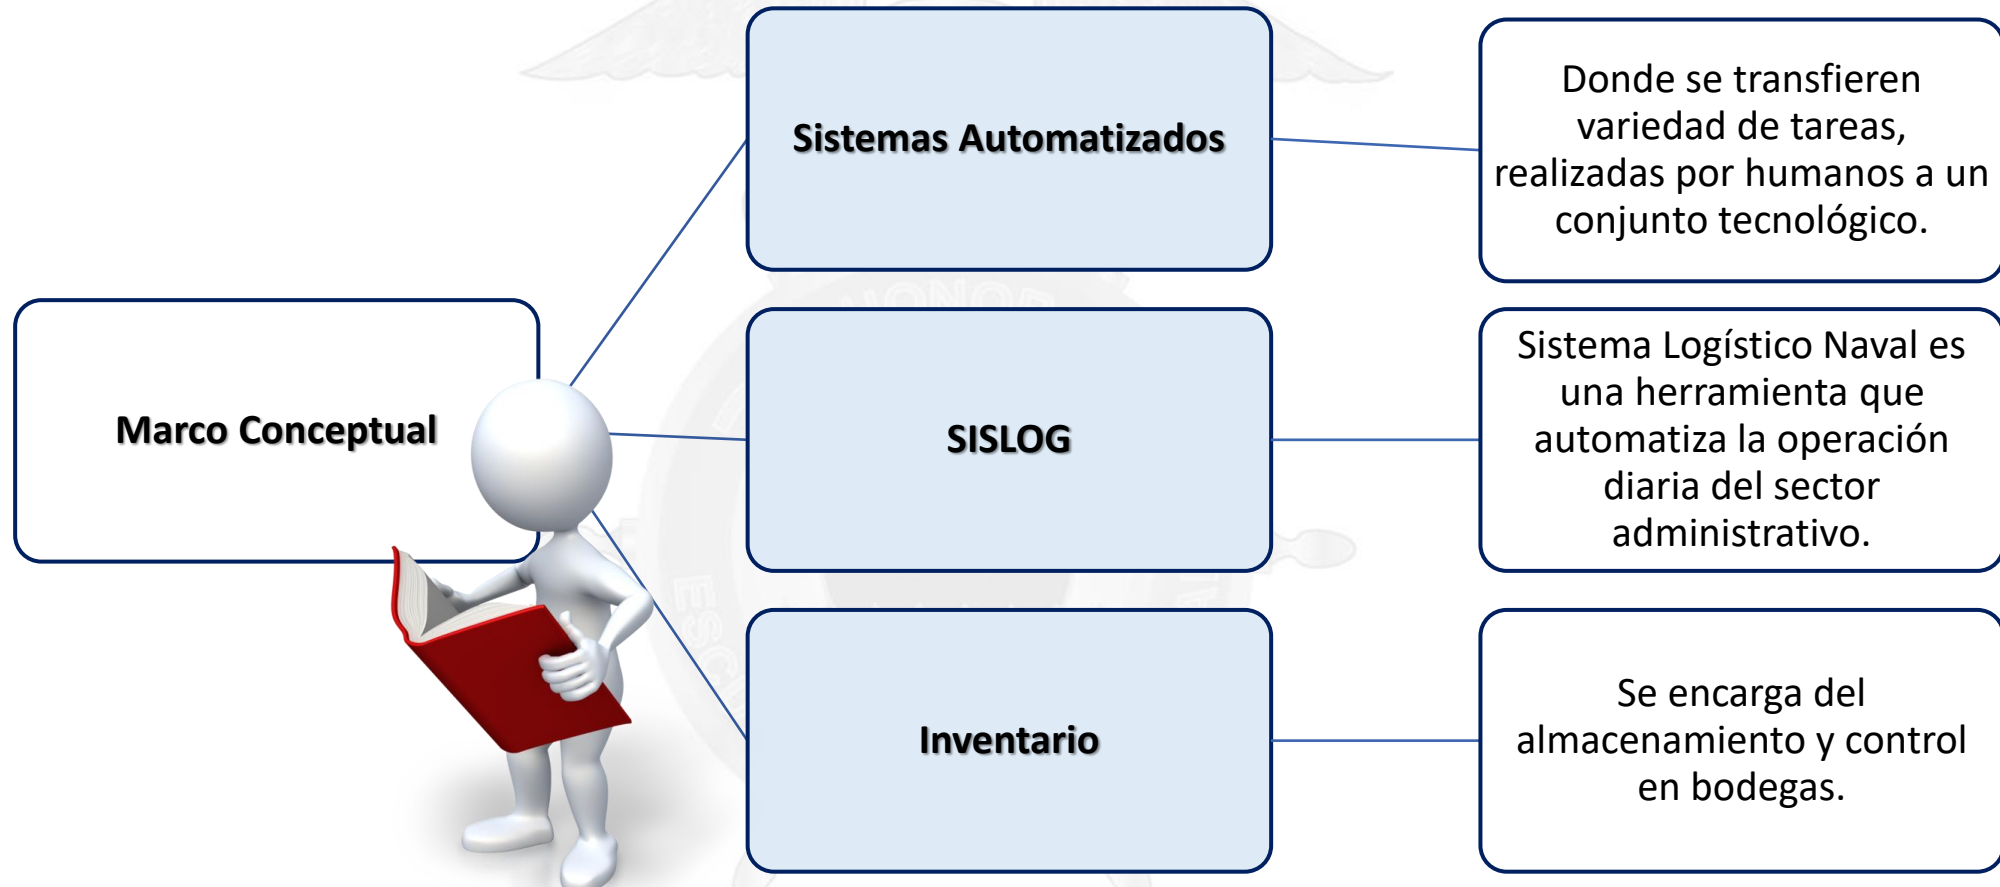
Marco Conceptual

Sistemas Automatizados

Donde se transfieren variedad de tareas, realizadas por humanos a un conjunto tecnológico.

SISLOG

Sistema Logístico Naval es una herramienta que automatiza la operación diaria del sector administrativo.

Inventario

Se encarga del almacenamiento y control en bodegas.